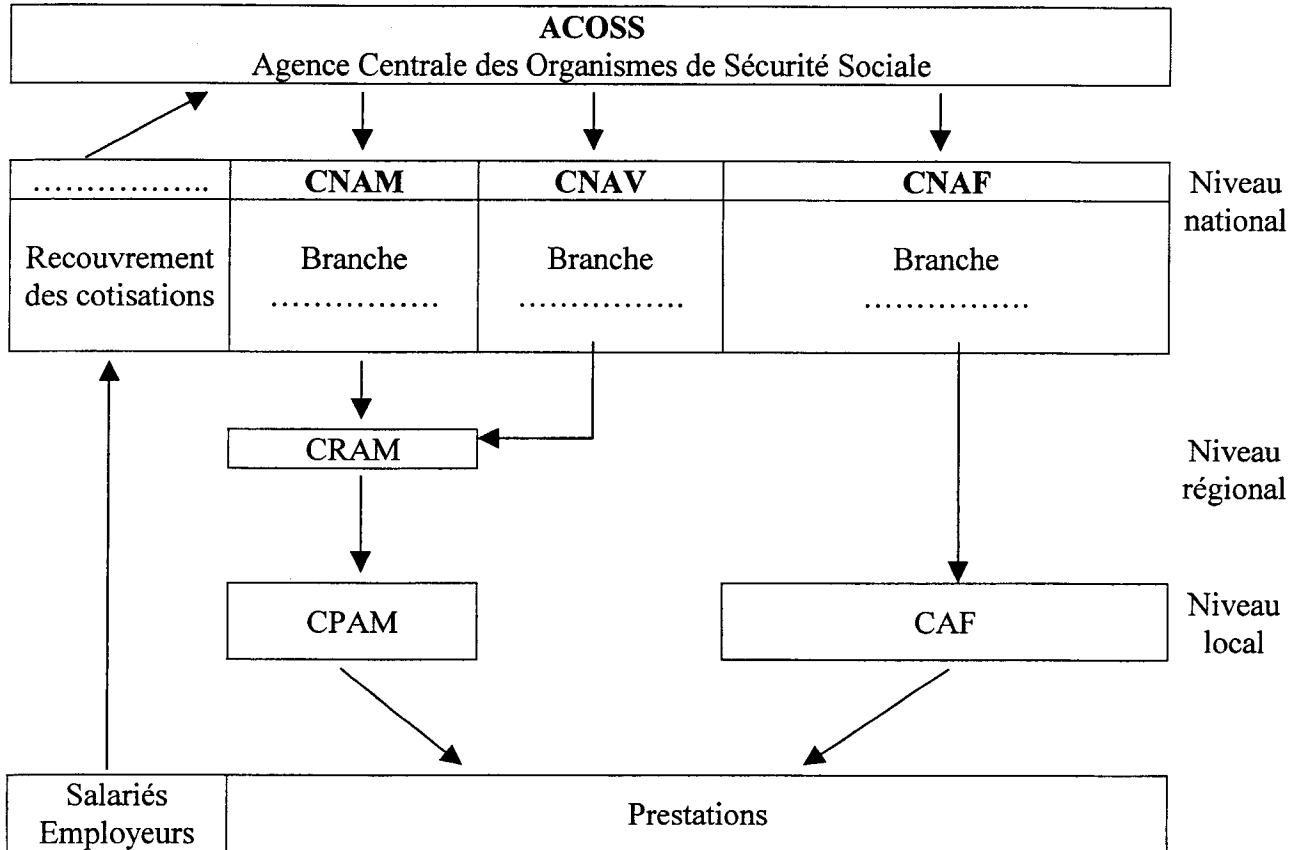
ACOSS
Agence Centrale des Organismes de Sécurité Sociale

| …………….. | CNAM | CNAV | CNAF |
|---|---|---|---|
| Recouvrement des cotisations | Branche …………… | Branche …………… | Branche …………… |

Niveau national

CRAM

Niveau régional

CPAM

CAF

Niveau local

Salariés Employeurs

Prestations